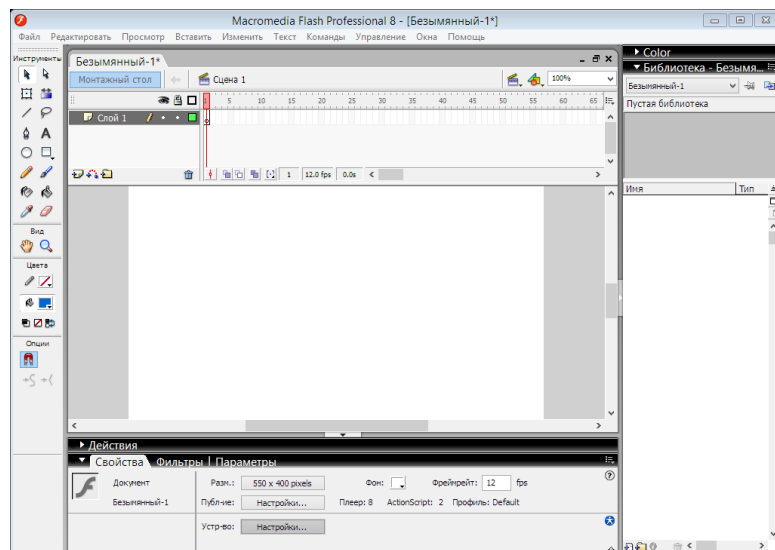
Macromedia Flash Professional 8 - [Безымянный-1*]

Файл Редактировать Просмотр Вставить Изменить Текст Команды Управление Окна Помощь

Инструменты

Вид

Цвета

Опции

Безымянный-1*

Монтажный стол

Сцена 1

100%

Слой 1

5 10 15 20 25 30 35 40 45 50 55 60 65

1 12.0 fps 0.0s

Color

Библиотека - Безымя...

Безымянный-1

Пустая библиотека

Имя

Тип

Действия

Свойства Фильтры Параметры

Документ

Безымянный-1

Разм.: 550 x 400 pixels

Фон:

Фреймрейт: 12 fps

Публ-ие: Настройки...

Плеер: 8 ActionScript: 2 Профиль: Default

Устр-во: Настройки...